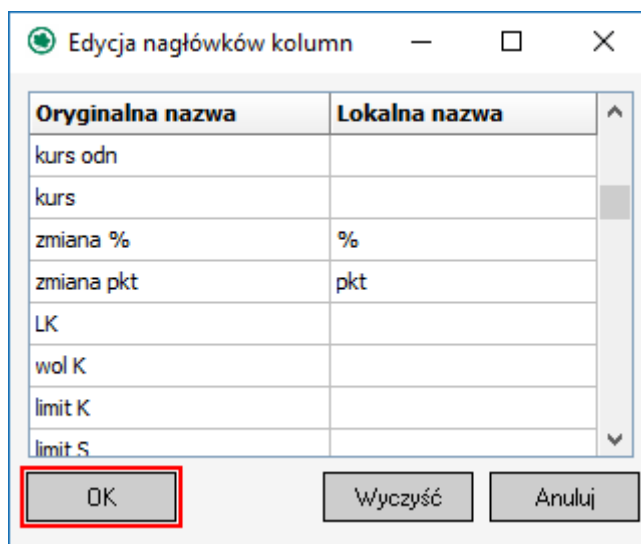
Edycja nagłówków kolumn

| Oryginalna nazwa | Lokalna nazwa |
|---|---|
| kurs odn | |
| kurs | |
| zmiana % | % |
| zmiana pkt | pkt |
| LK | |
| wol K | |
| limit K | |
| limit S | |

OK

Wyczyść

Anuluj